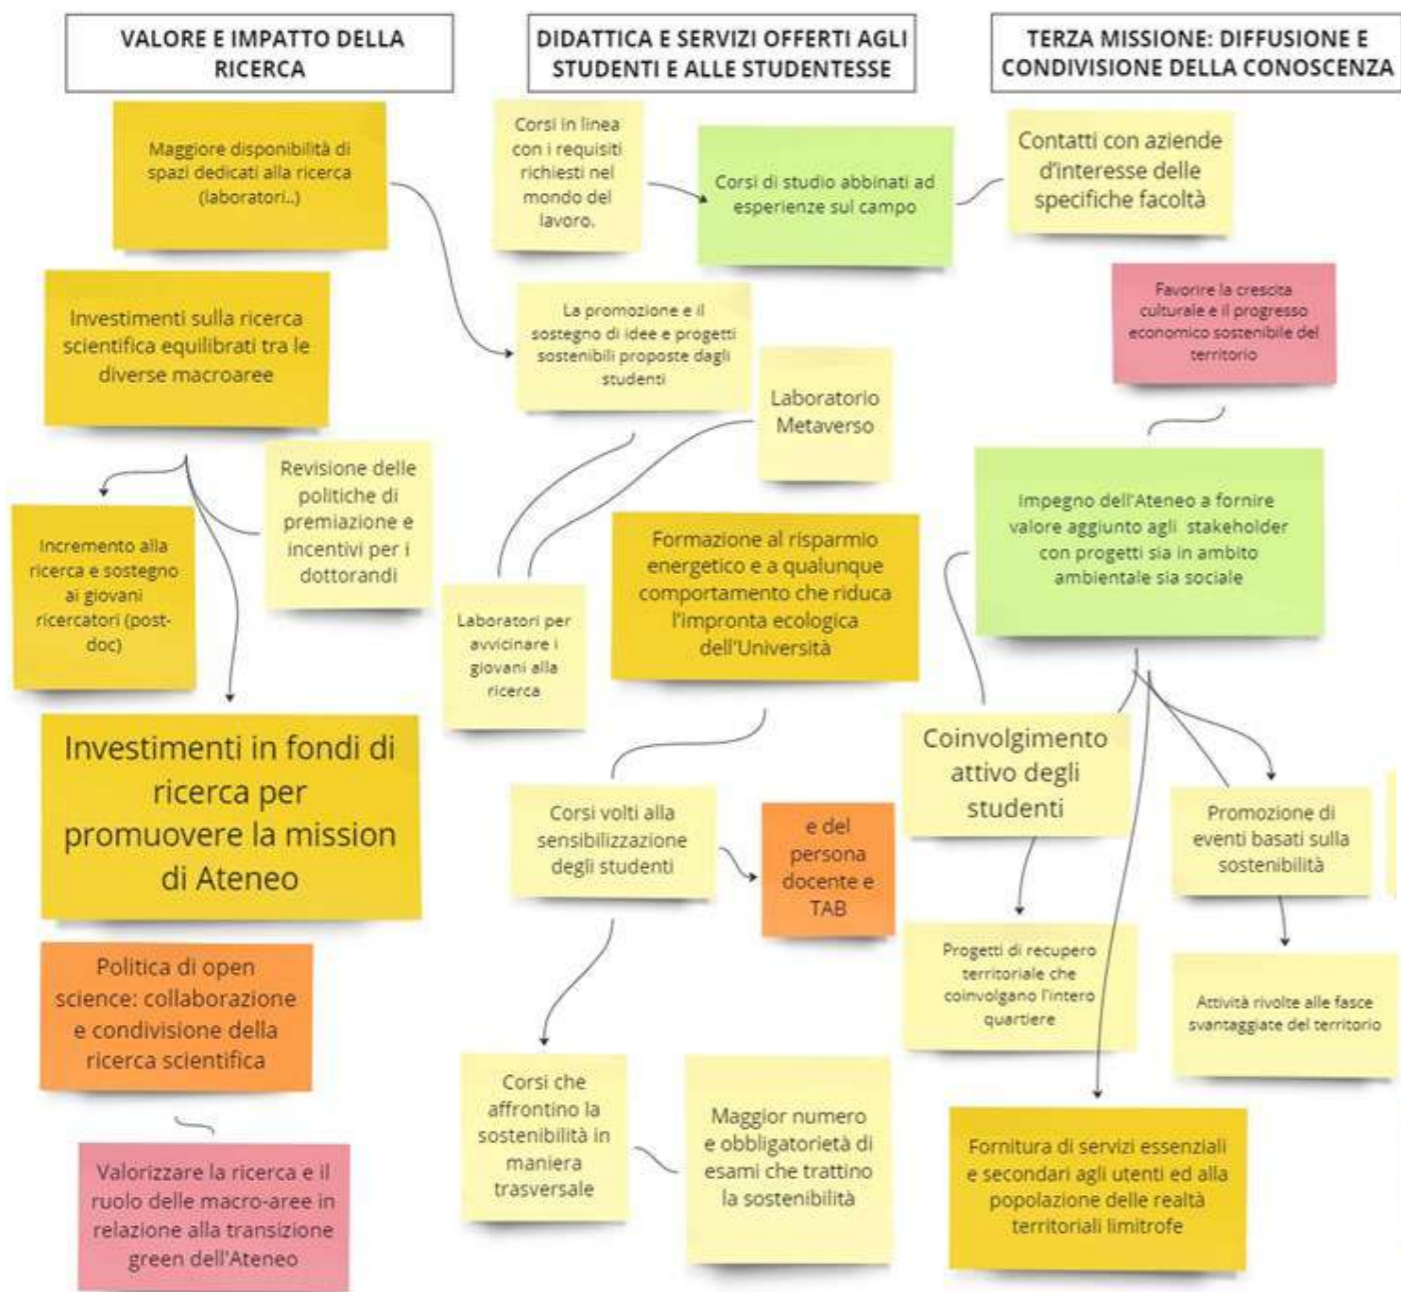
VALORE E IMPATTO DELLA RICERCA

DIDATTICA E SERVIZI OFFERTI AGLI STUDENTI E ALLE STUDENTESSE

TERZA MISSIONE: DIFFUSIONE E CONDIVISIONE DELLA CONOSCENZA

Maggiore disponibilità di spazi dedicati alla ricerca (laboratori..)

Investimenti sulla ricerca scientifica equilibrati tra le diverse macroaree

Revisione delle politiche di premiazione e incentivi per i dottorandi

Incremento alla ricerca e sostegno ai giovani ricercatori (post-doc)

Investimenti in fondi di ricerca per promuovere la mission di Ateneo

Politica di open science: collaborazione e condivisione della ricerca scientifica

Valorizzare la ricerca e il ruolo delle macro-aree in relazione alla transizione green dell'Ateneo

Corsi in linea con i requisiti richiesti nel mondo del lavoro.

Corsi di studio abbinati ad esperienze sul campo

La promozione e il sostegno di idee e progetti sostenibili proposte dagli studenti

Laboratorio Metaverso

Laboratori per avvicinare i giovani alla ricerca

Formazione al risparmio energetico e a qualunque comportamento che riduca l'impronta ecologica dell'Università

Corsi volti alla sensibilizzazione degli studenti

e del persona docente e TAB

Corsi che affrontino la sostenibilità in maniera trasversale

Maggior numero e obbligatorietà di esami che trattino la sostenibilità

Contatti con aziende d'interesse delle specifiche facoltà

Favorire la crescita culturale e il progresso economico sostenibile del territorio

Impegno dell'Ateneo a fornire valore aggiunto agli stakeholder con progetti sia in ambito ambientale sia sociale

Coinvolgimento attivo degli studenti

Promozione di eventi basati sulla sostenibilità

Progetti di recupero territoriale che coinvolgano l'intero quartiere

Attività rivolte alle fasce svantaggiate del territorio

Fornitura di servizi essenziali e secondari agli utenti ed alla popolazione delle realtà territoriali limitrofe